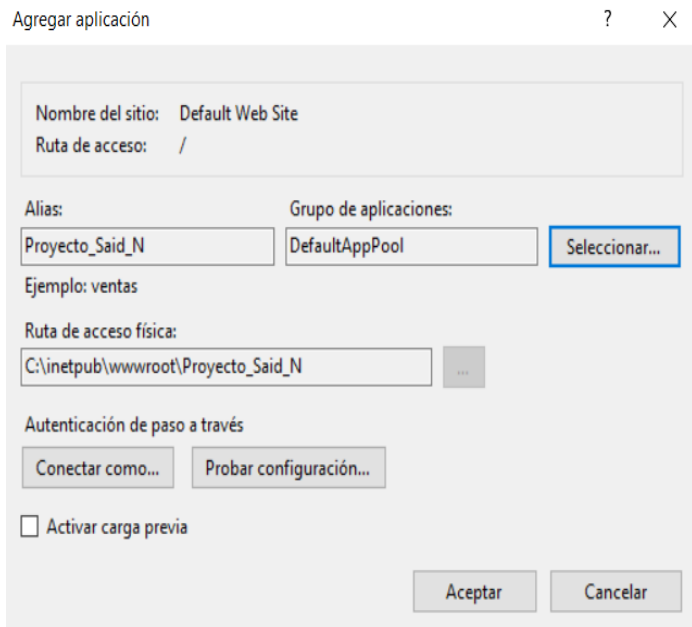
Agregar aplicación ? X

Nombre del sitio: Default Web Site
Ruta de acceso: /

Alias:
Proyecto_Said_N
Grupo de aplicaciones:
DefaultAppPool
Seleccionar...

Ejemplo: ventas

Ruta de acceso física:
C:\inetpub\wwwroot\Proyecto_Said_N
...

Autenticación de paso a través
Conectar como...
Probar configuración...

Activar carga previa

Aceptar
Cancelar